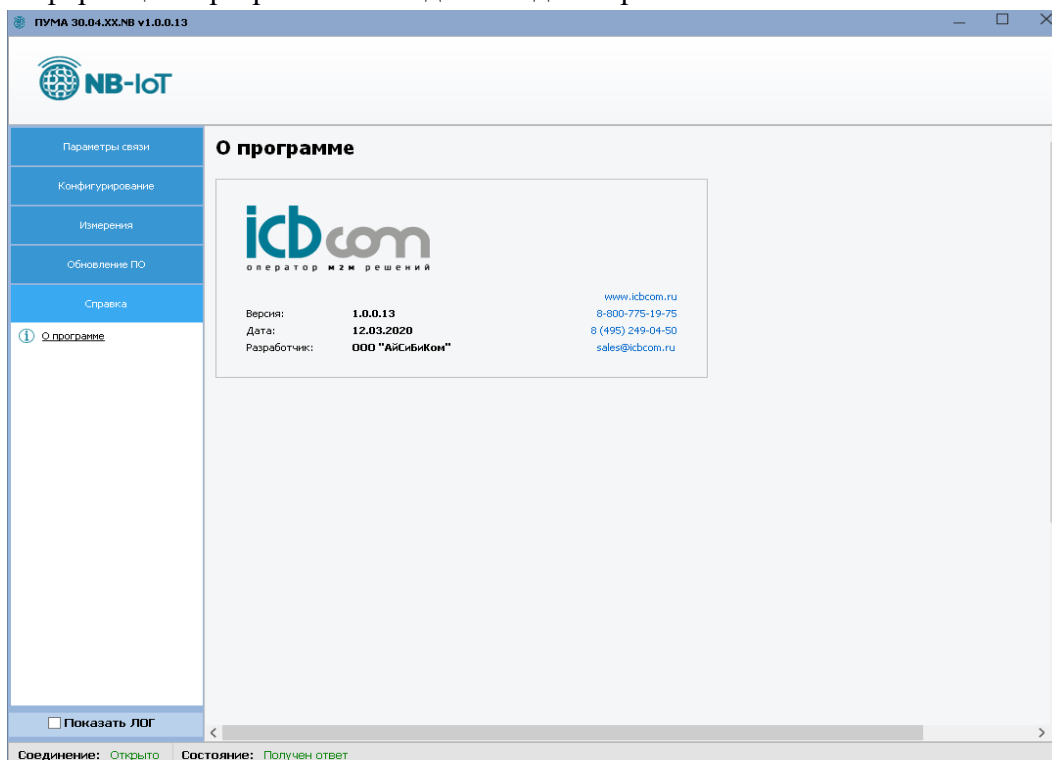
ПУМА 30.04.XX.NB v1.0.0.13

NB-IoT

Параметры связи
Конфигурирование
Измерения
Обновление ПО
Справка

О программе

О программе

icbcom
оператор M2M решений

| | | |
|---|---|---|
| | | www.icbcom.ru |
| Версия: | 1.0.0.13 | 8-800-775-19-75 |
| Дата: | 12.03.2020 | 8 (495) 249-04-50 |
| Разработчик: | ООО "АйСиБиКом" | sales@icbcom.ru |

Показать ЛОГ

Соединение: Открыто Состояние: Получен ответ